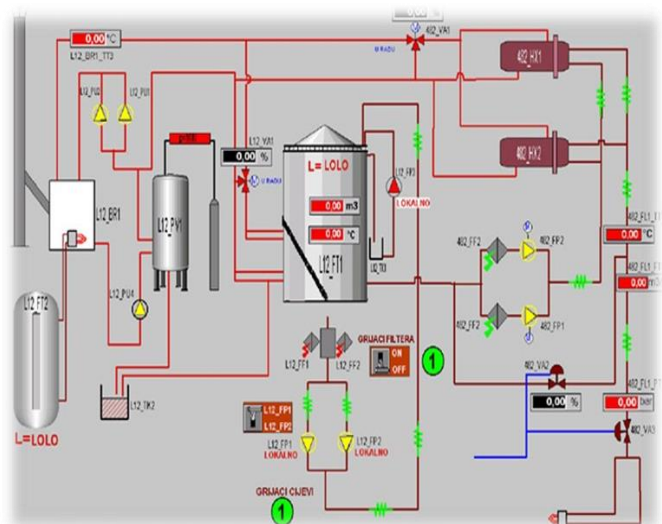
0,00 °C
L12_BR1_TT3
U RADU
4I2_VA1
4I2_HX1
L12_PU2
L12_PU1
L12_VA1
0,00 %
U RADU
L= LOLO
L12_FR3
LOKALNO
4I2_HX2
L12_BR1
L12_PV1
0,00 m3
0,00 °C
L12_FT1
L12_TK1
4I2_FF2
4I2_FP2
4I2_FL1
0,00 °C
4I2_FL1
0,00 m3
L12_FT2
L12_PU4
4I2_FF1
4I2_FP1
L12_FF1
L12_FF2
GRIJACI FILTERA
ON
OFF
1
4I2_VA2
0,00 %
4I2_FL1
0,00 bar
L12_TK2
L12_FP1
L12_FP2
4I2_VA3
L=LOLO
L12_FP1
LOKALNO
L12_FP2
LOKALNO
GRIJACI CIJEVI
1